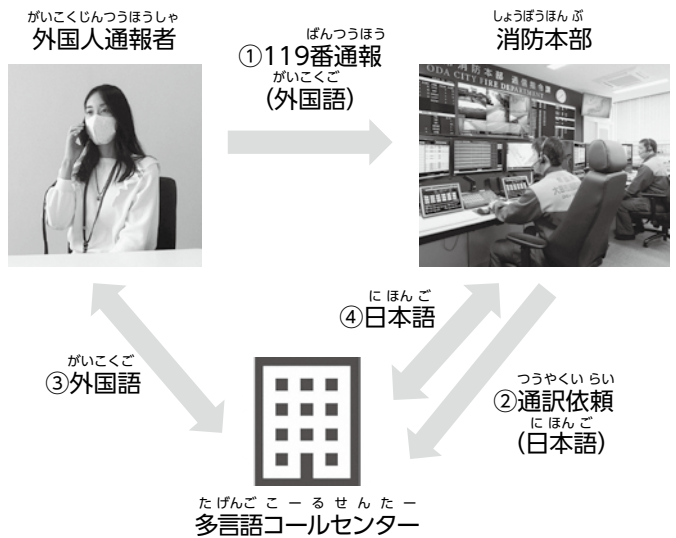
がいこくじんつうほうしゃ
外国人通報者

ばんつうほう
①119番通報
がいこくご
(外国語)

しょうぼうほんぶ
消防本部

ODA CITY FIRE DEPARTMENT

にほんご
④日本語

がいこくご
③外国語

つうやくいらい
②通訳依頼
にほんご
(日本語)

たげんごこーるせんたー
多言語コールセンター